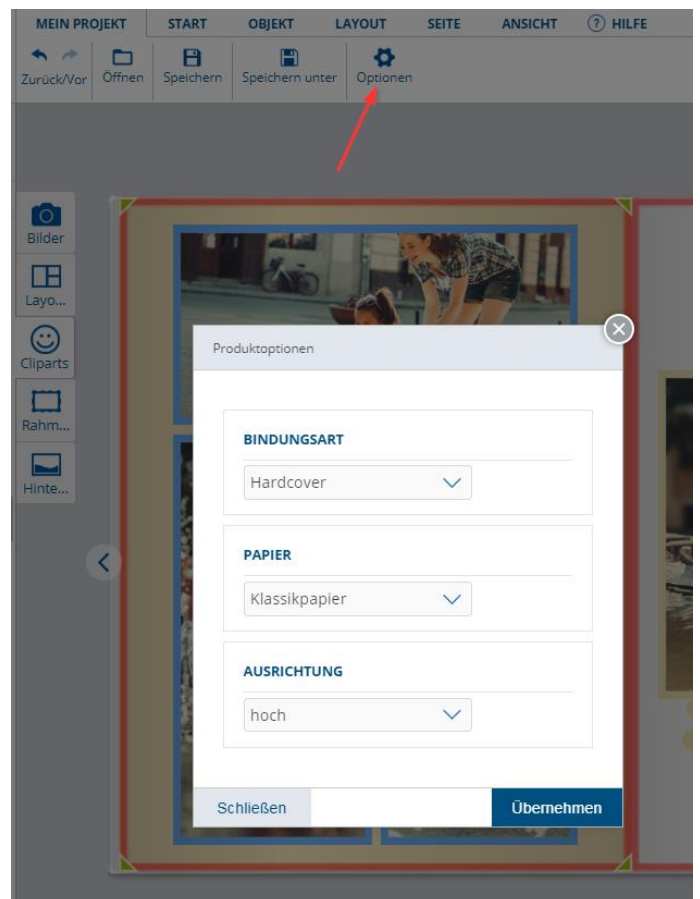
MEIN PROJEKT START OBJEKT LAYOUT SEITE ANSICHT ? HILFE

Zurück/Vor Öffnen Speichern Speichern unter Optionen

Bilder
Layo...
Cliparts
Rahm...
Hinte...

Produktoptionen

BINDUNGSART
Hardcover

PAPIER
Klassikpapier

AUSRICHTUNG
hoch

Schließen
Übernehmen